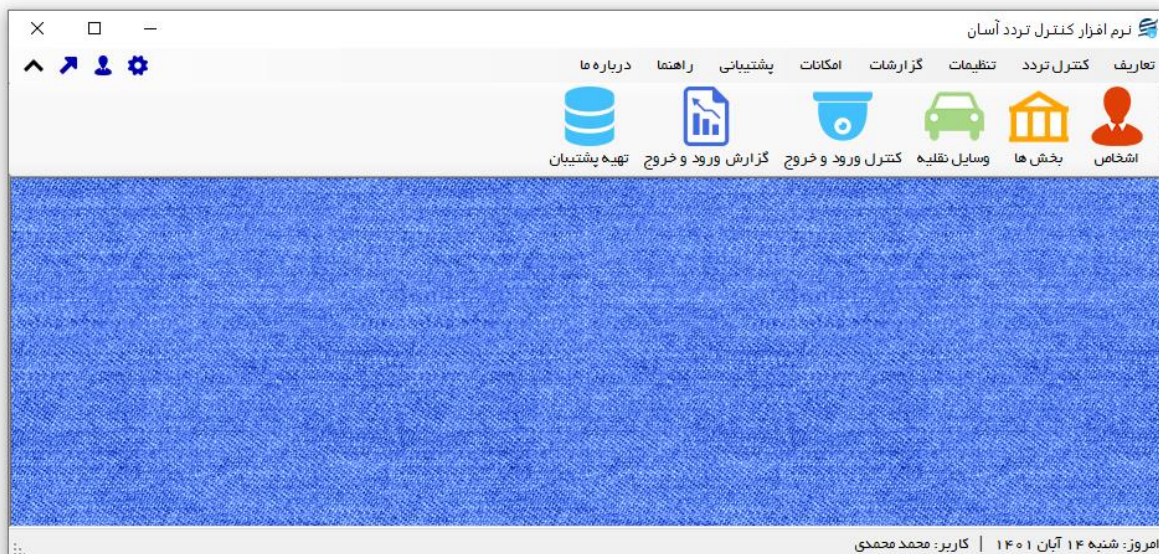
نرم افزار کنترل تردد آسان

تعاریف کنترل تردد تنظیمات گزارشات امکانات پشتیبانی راهنما درباره ما

اشخاص بخش ها وسایل نقلیه کنترل ورود و خروج گزارش ورود و خروج تهیه پشتیبان

امروز: شنبه ۱۴ آبان ۱۴۰۱ | کاربر: محمد محمدی